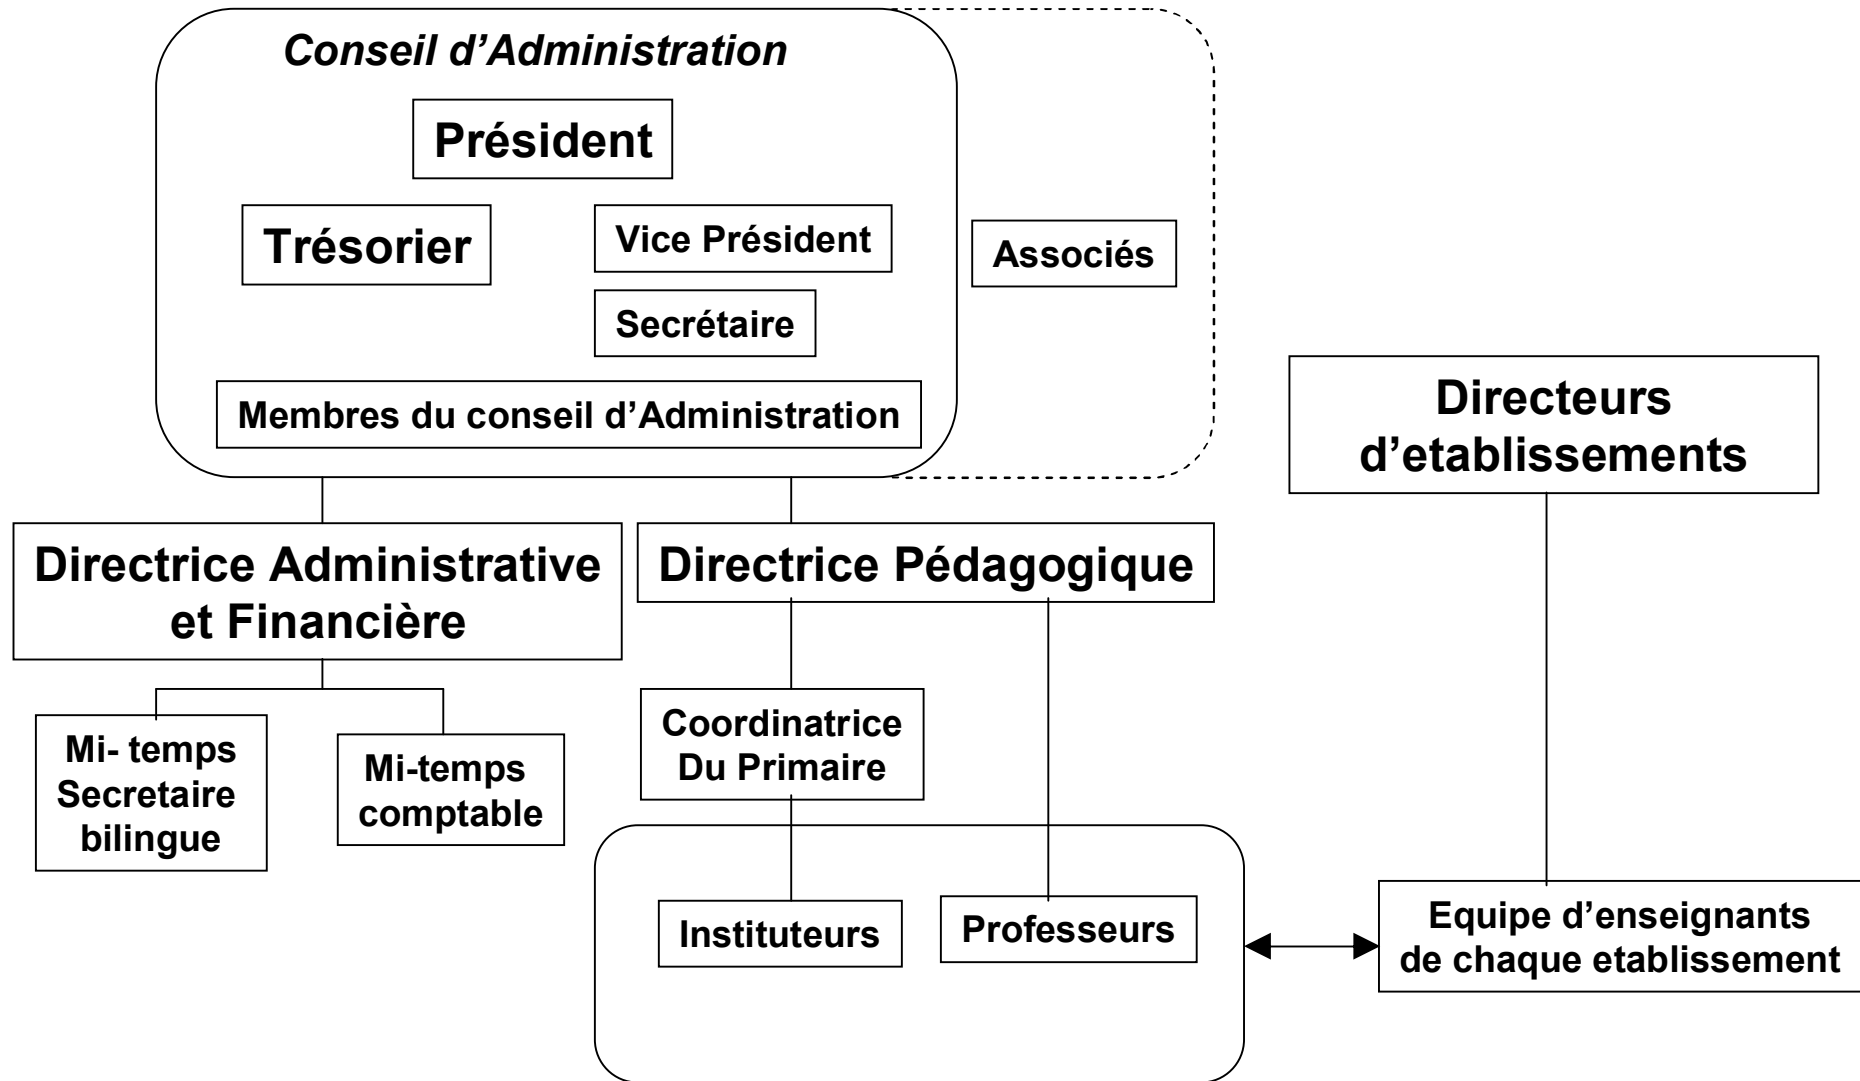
Conseil d’Administration

Président

Trésorier

Vice Président

Secrétaire

Associés

Membres du conseil d’Administration

Directeurs d’etablissements

Directrice Administrative et Financière

Directrice Pédagogique

Mi- temps Secretaire bilingue

Mi-temps comptable

Coordinatrice Du Primaire

Instituteurs

Professeurs

Equipe d’enseignants de chaque etablissement